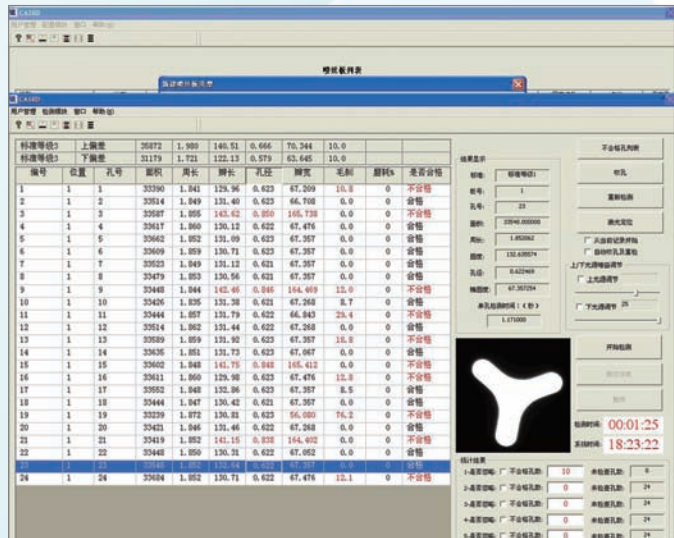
CASOD

喷丝板列表

CASOD
用户管理 检测模块 窗口 帮助(H)

| 标准等级3 | 上偏差 | 35872 | 1.980 | 140.51 | 0.666 | 70.344 | 10.0 | | |
|---|---|---|---|---|---|---|---|---|---|
| 标准等级3 | 下偏差 | 31179 | 1.721 | 122.13 | 0.579 | 63.645 | 10.0 | | |
| 编号 | 位置 | 孔号 | 面积 | 周长 | 脚长 | 孔径 | 脚宽 | 毛刺 | 是否合格 |
| 1 | 1 | 1 | 33390 | 1.841 | 129.96 | 0.623 | 67.209 | 10.8 | 不合格 |
| 2 | 1 | 2 | 33514 | 1.849 | 131.40 | 0.623 | 66.708 | 0.0 | 合格 |
| 3 | 1 | 3 | 33587 | 1.855 | 143.62 | 0.850 | 165.738 | 0.0 | 不合格 |
| 4 | 1 | 4 | 33617 | 1.860 | 130.12 | 0.622 | 67.476 | 0.0 | 合格 |
| 5 | 1 | 5 | 33662 | 1.852 | 131.09 | 0.623 | 67.357 | 0.0 | 合格 |
| 6 | 1 | 6 | 33609 | 1.859 | 130.71 | 0.623 | 67.357 | 0.0 | 合格 |
| 7 | 1 | 7 | 33523 | 1.849 | 131.12 | 0.621 | 67.357 | 0.0 | 合格 |
| 8 | 1 | 8 | 33479 | 1.853 | 130.56 | 0.621 | 67.357 | 0.0 | 合格 |
| 9 | 1 | 9 | 33448 | 1.844 | 142.46 | 0.846 | 164.469 | 12.0 | 不合格 |
| 10 | 1 | 10 | 33426 | 1.835 | 131.38 | 0.621 | 67.268 | 8.7 | 合格 |
| 11 | 1 | 11 | 33444 | 1.857 | 131.79 | 0.622 | 66.843 | 29.4 | 不合格 |
| 12 | 1 | 12 | 33514 | 1.862 | 131.44 | 0.622 | 67.268 | 0.0 | 合格 |
| 13 | 1 | 13 | 33589 | 1.859 | 131.92 | 0.623 | 67.357 | 16.8 | 不合格 |
| 14 | 1 | 14 | 33635 | 1.851 | 131.73 | 0.623 | 67.067 | 0.0 | 合格 |
| 15 | 1 | 15 | 33602 | 1.848 | 141.75 | 0.848 | 165.412 | 0.0 | 不合格 |
| 16 | 1 | 16 | 33611 | 1.860 | 129.98 | 0.623 | 67.476 | 12.0 | 不合格 |
| 17 | 1 | 17 | 33552 | 1.848 | 132.86 | 0.623 | 67.357 | 8.5 | 合格 |
| 18 | 1 | 18 | 33444 | 1.847 | 130.42 | 0.621 | 67.357 | 0.0 | 合格 |
| 19 | 1 | 19 | 33239 | 1.872 | 130.81 | 0.623 | 56.080 | 76.2 | 不合格 |
| 20 | 1 | 20 | 33421 | 1.846 | 131.46 | 0.622 | 67.268 | 0.0 | 合格 |
| 21 | 1 | 21 | 33419 | 1.852 | 141.15 | 0.838 | 164.402 | 0.0 | 不合格 |
| 22 | 1 | 22 | 33448 | 1.850 | 130.31 | 0.622 | 67.052 | 0.0 | 合格 |
| 23 | 1 | 23 | 33540 | 1.852 | 130.64 | 0.621 | 67.357 | 0.0 | 合格 |
| 24 | 1 | 24 | 33684 | 1.852 | 130.71 | 0.622 | 67.476 | 12.1 | 不合格 |

结果显示
标准: 标准等级1
板号: 1
孔号: 23
面积: 33540.000000
周长: 1.852062
脚长: 132.635574
孔径: 0.622469
脚宽度: 67.357254
单孔检测时间(秒)
1.171000

不合格孔判断
补孔
重新检测
激光定位
从当前记录开始
自动对孔及重检
上/下光源亮度调节
上光源调节
下光源调节 25
开始检测
检测时间: 00:01:25
系统时间: 18:23:22

统计结果
1-喷丝板: 不合格孔数: 10 单检测孔数: 6
2-喷丝板: 不合格孔数: 0 单检测孔数: 24
3-喷丝板: 不合格孔数: 0 单检测孔数: 24
4-喷丝板: 不合格孔数: 0 单检测孔数: 24
5-喷丝板: 不合格孔数: 0 单检测孔数: 24